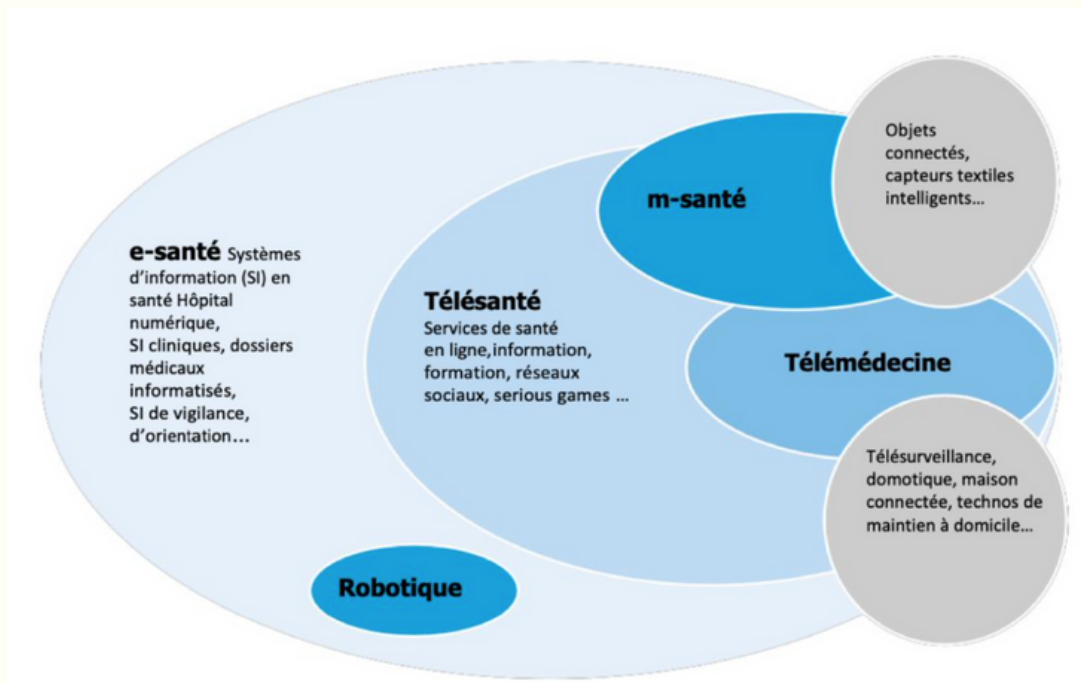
e-santé Systèmes d'information (SI) en santé Hôpital numérique, SI cliniques, dossiers médicaux informatisés, SI de vigilance, d'orientation…

Télésanté
Services de santé en ligne,information, formation, réseaux sociaux, serious games …

m-santé

Objets connectés, capteurs textiles intelligents…

Télémédecine

Télésurveillance, domotique, maison connectée, technos de maintien à domicile…

Robotique